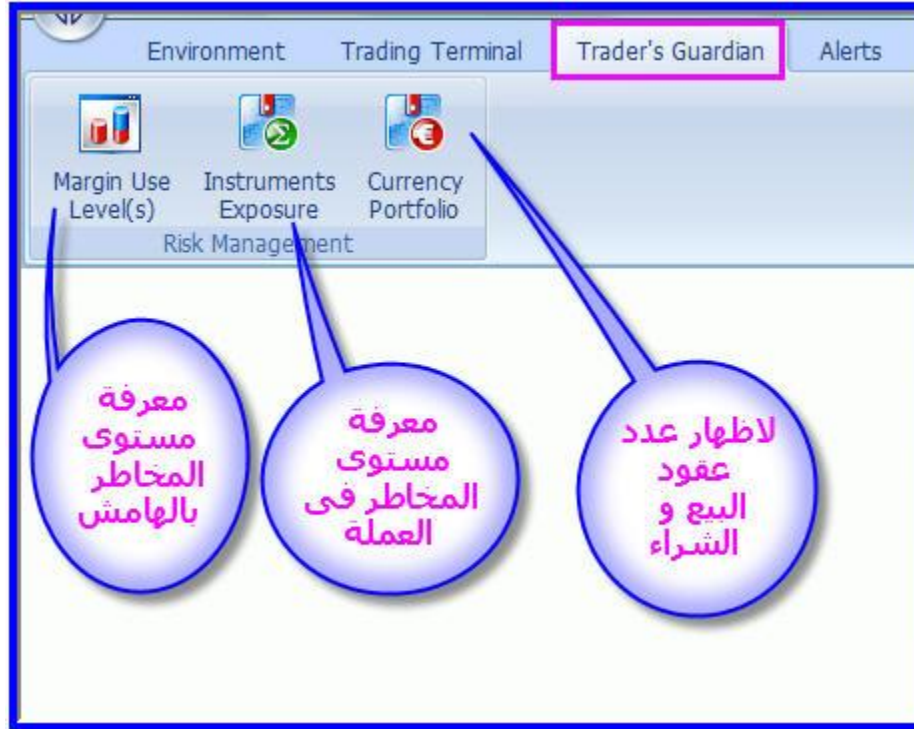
Environment Trading Terminal Trader's Guardian Alerts

Margin Use Level(s)

Instruments Exposure

Currency Portfolio

Risk Management

معرفة مستوى المخاطر بالهامش

معرفة مستوى المخاطر فى العملة

لاظهار عدد عقود البيع و الشراء